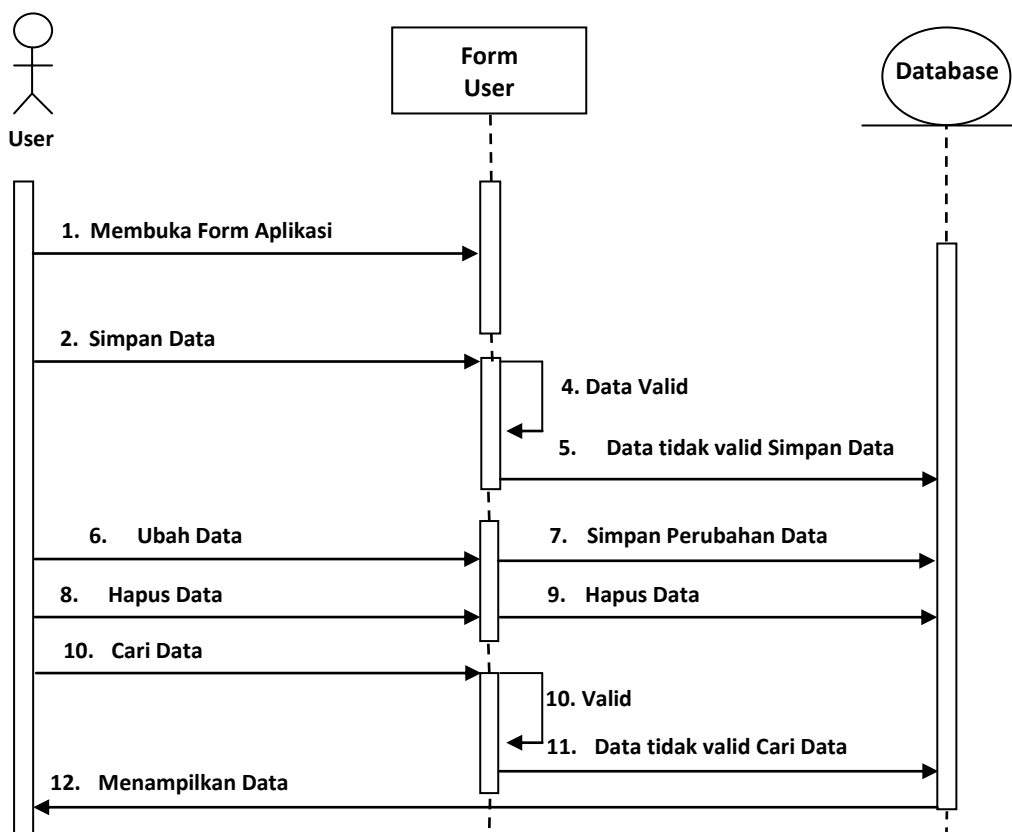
User

Form User

Database

1. Membuka Form Aplikasi

2. Simpan Data

4. Data Valid

5. Data tidak valid Simpan Data

6. Ubah Data

7. Simpan Perubahan Data

8. Hapus Data

9. Hapus Data

10. Cari Data

10. Valid

11. Data tidak valid Cari Data

12. Menampilkan Data